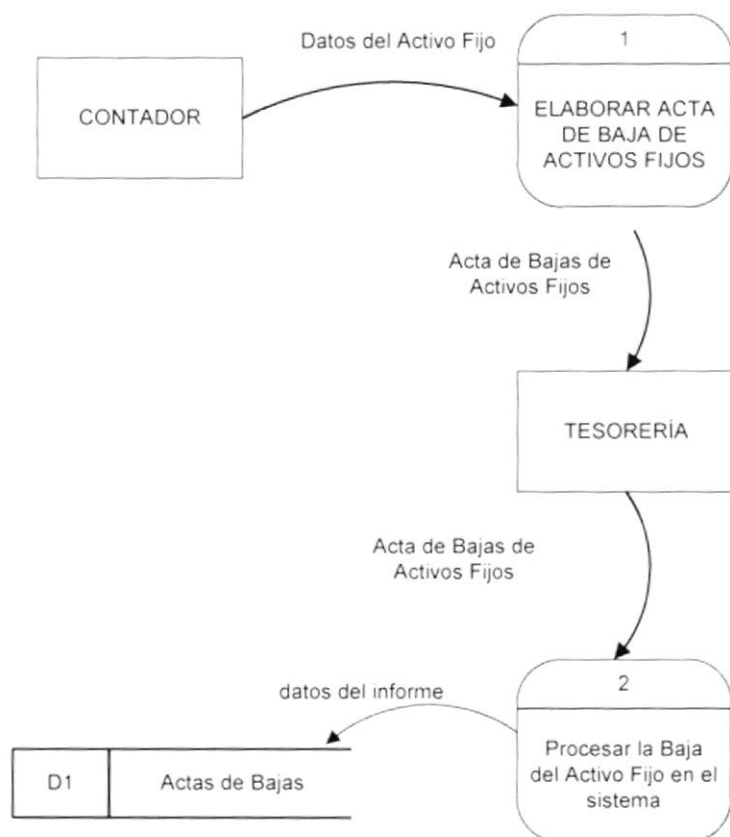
Datos del Activo Fijo

CONTADOR

1

ELABORAR ACTA DE BAJA DE ACTIVOS FIJOS

Acta de Bajas de Activos Fijos

TESORERÍA

Acta de Bajas de Activos Fijos

datos del informe

2

Procesar la Baja del Activo Fijo en el sistema

D1

Actas de Bajas